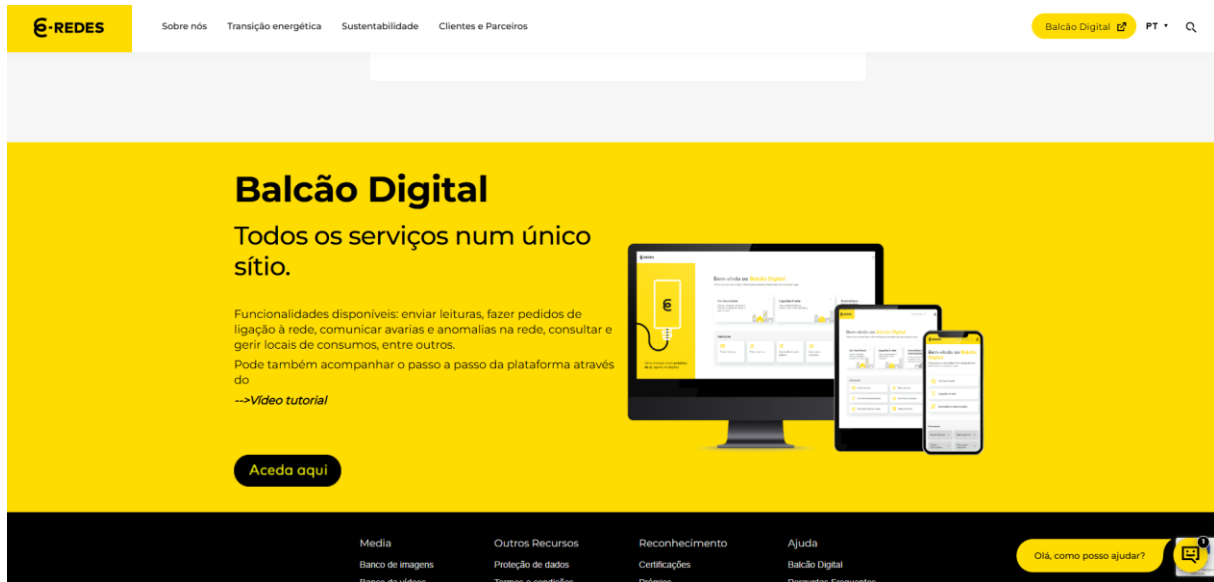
E-REDES

Sobre nós Transição energética Sustentabilidade Clientes e Parceiros

Balcão Digital PT

Balcão Digital

Todos os serviços num único sítio.

Funcionalidades disponíveis: enviar leituras, fazer pedidos de ligação à rede, comunicar avarias e anomalias na rede, consultar e gerir locais de consumos, entre outros.

Pode também acompanhar o passo a passo da plataforma através do

-->Vídeo tutorial

Aceda aqui

Bem-vindo ao Balcão Digital

Media
Banco de imagens
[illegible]

Outros Recursos
Proteção de dados
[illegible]

Reconhecimento
Certificações
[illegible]

Ajuda
Balcão Digital
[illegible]

Olá, como posso ajudar?

1